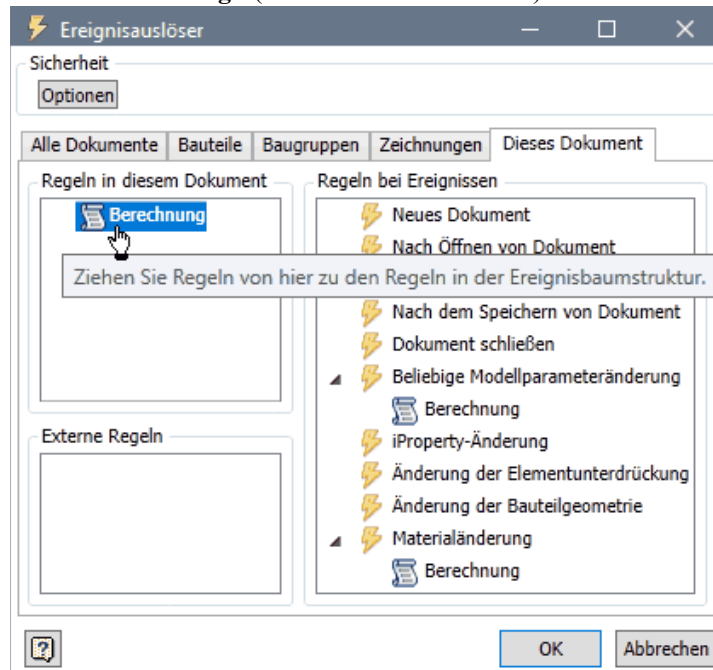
Ereignisauslöser

Sicherheit

Optionen

Alle Dokumente | Bauteile | Baugruppen | Zeichnungen | Dieses Dokument

Regeln in diesem Dokument

Berechnung

Ziehen Sie Regeln von hier zu den Regeln in der Ereignisbaumstruktur.

Externe Regeln

Regeln bei Ereignissen

Neues Dokument

Nach Öffnen von Dokument

Nach dem Speichern von Dokument

Dokument schließen

Beliebige Modellparameteränderung

Berechnung

iProperty-Änderung

Änderung der Elementunterdrückung

Änderung der Bauteilgeometrie

Materialänderung

Berechnung

OK

Abbrechen